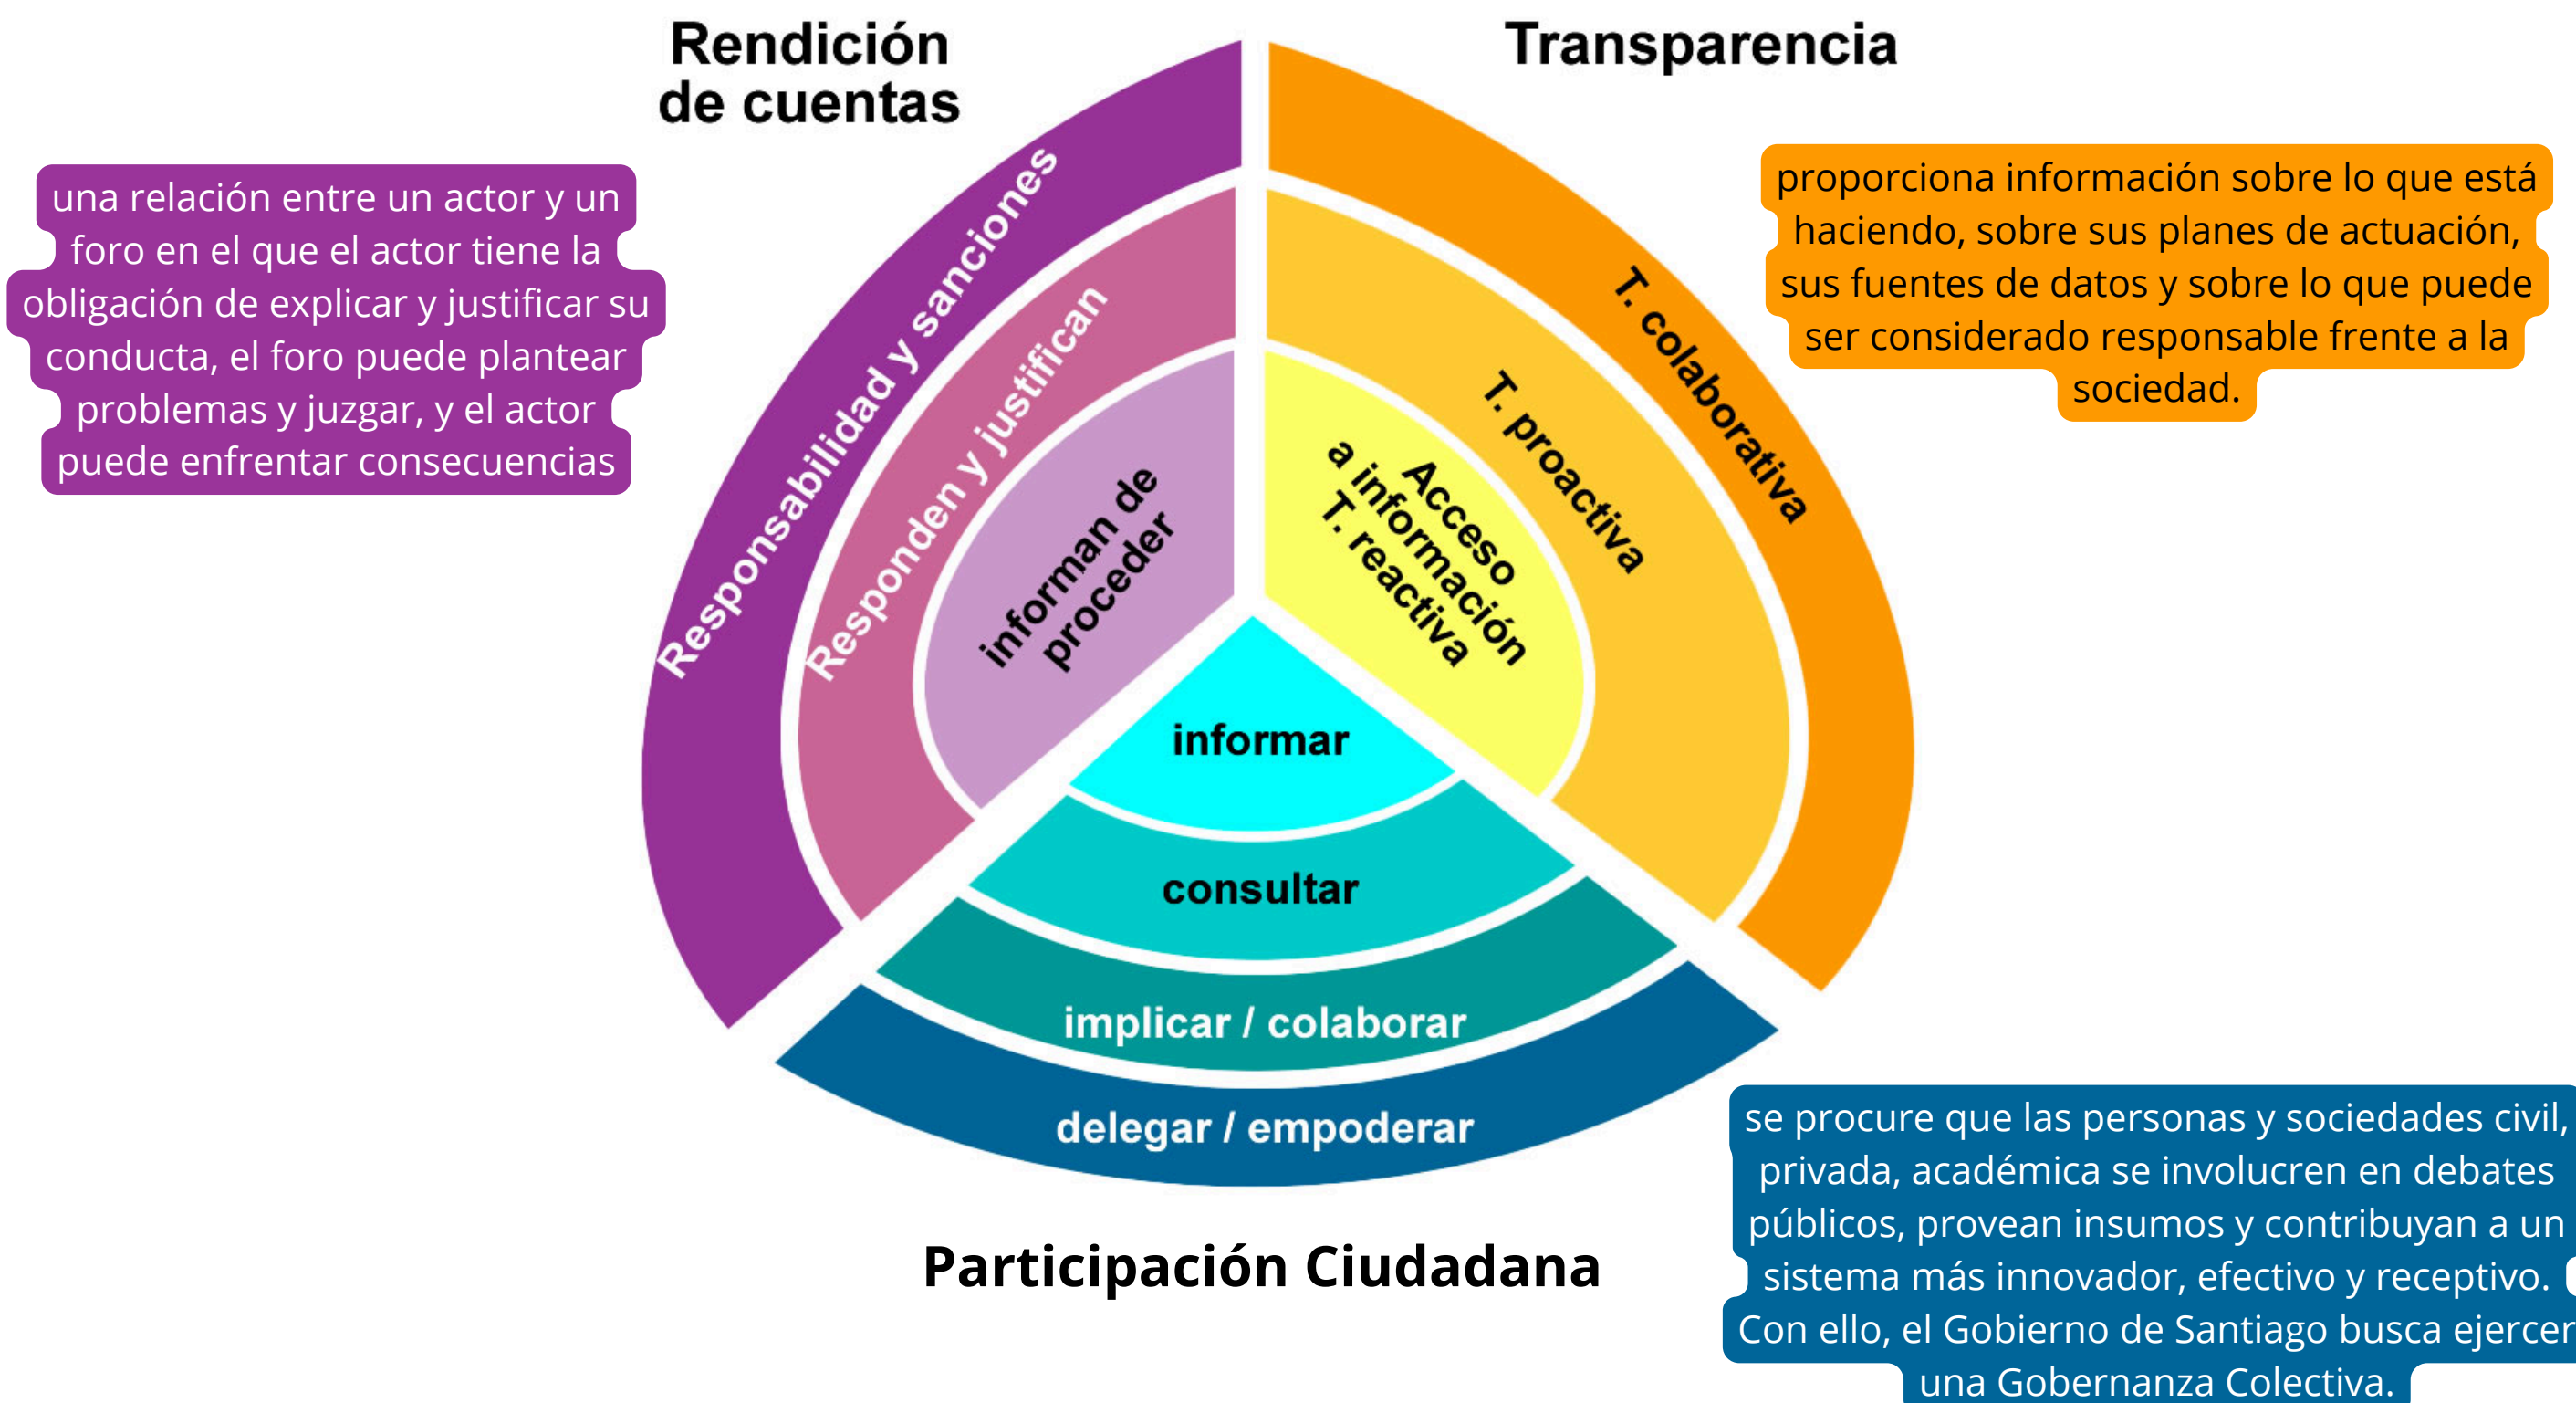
Rendición de cuentas

Transparencia

una relación entre un actor y un foro en el que el actor tiene la obligación de explicar y justificar su conducta, el foro puede plantear problemas y juzgar, y el actor puede enfrentar consecuencias

proporciona información sobre lo que está haciendo, sobre sus planes de actuación, sus fuentes de datos y sobre lo que puede ser considerado responsable frente a la sociedad.

Responsabilidad y sanciones

Responden y justifican

informan de proceder

T. colaborativa

T. proactiva

Acceso a información T. reactiva

informar

consultar

implicar / colaborar

delegar / empoderar

Participación Ciudadana

se procure que las personas y sociedades civil, privada, académica se involucren en debates públicos, provean insumos y contribuyan a un sistema más innovador, efectivo y receptivo. Con ello, el Gobierno de Santiago busca ejercer una Gobernanza Colectiva.